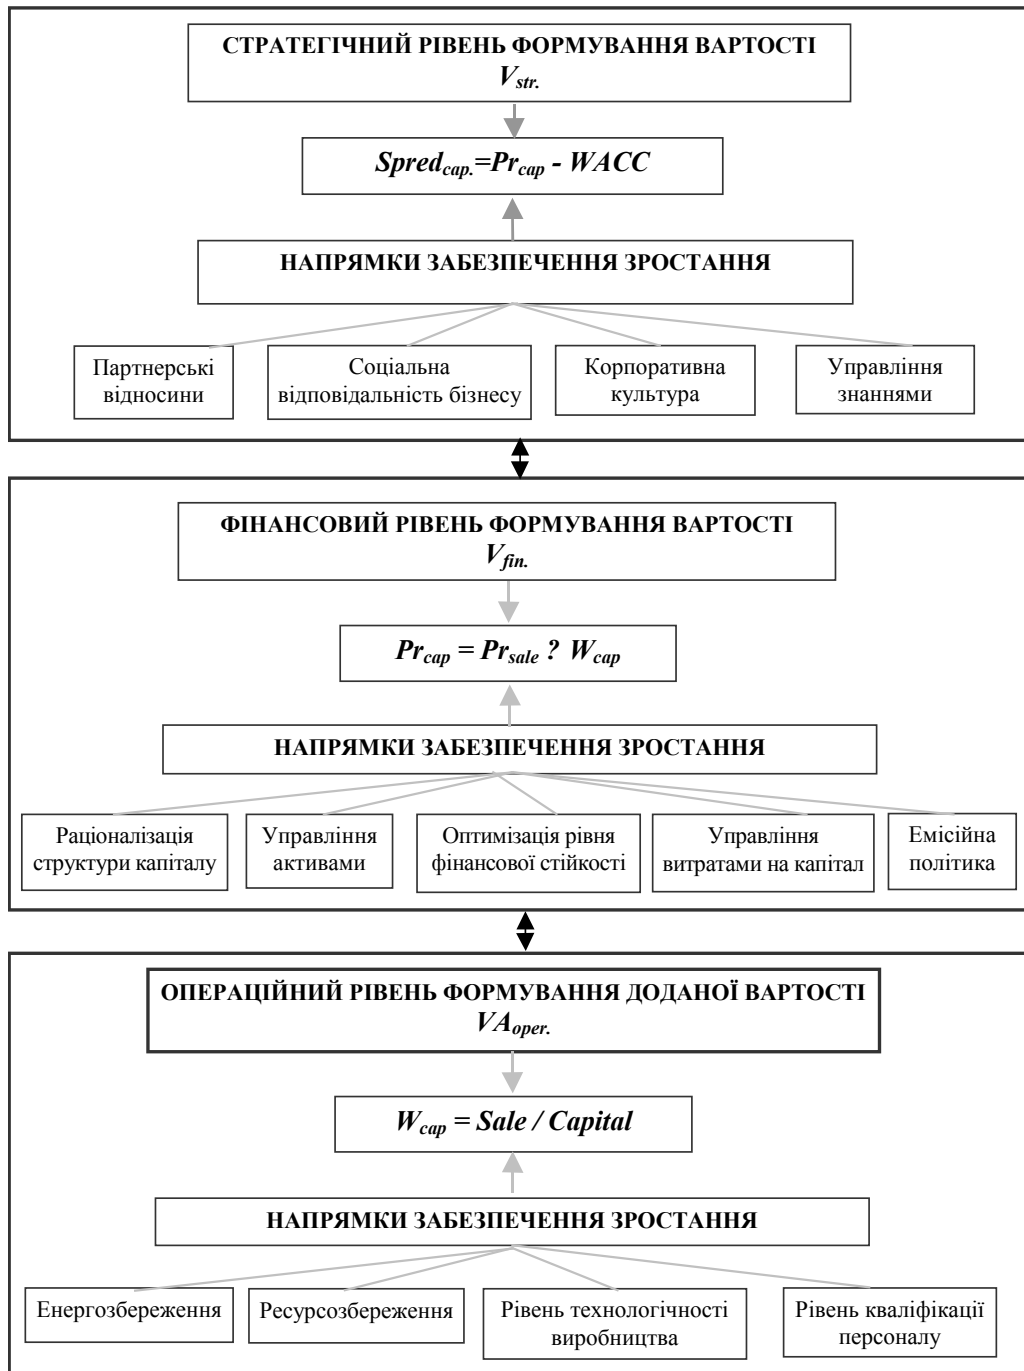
СТРАТЕГІЧНИЙ РІВЕНЬ ФОРМУВАННЯ ВАРТОСТІ
$V_{str.}$

$Spred_{cap.}=Pr_{cap} - WACC$

НАПРЯМКИ ЗАБЕЗПЕЧЕННЯ ЗРОСТАННЯ

Партнерські відносини

Соціальна відповідальність бізнесу

Корпоративна культура

Управління знаннями

ФІНАНСОВИЙ РІВЕНЬ ФОРМУВАННЯ ВАРТОСТІ
$V_{fin.}$

$Pr_{cap} = Pr_{sale}$ ? $W_{cap}$

НАПРЯМКИ ЗАБЕЗПЕЧЕННЯ ЗРОСТАННЯ

Раціоналізація структури капіталу

Управління активами

Оптимізація рівня фінансової стійкості

Управління витратами на капітал

Емісійна політика

ОПЕРАЦІЙНИЙ РІВЕНЬ ФОРМУВАННЯ ДОДАНОЇ ВАРТОСТІ
$VA_{oper.}$

$W_{cap} = Sale / Capital$

НАПРЯМКИ ЗАБЕЗПЕЧЕННЯ ЗРОСТАННЯ

Енергозбереження

Ресурсозбереження

Рівень технологічності виробництва

Рівень кваліфікації персоналу